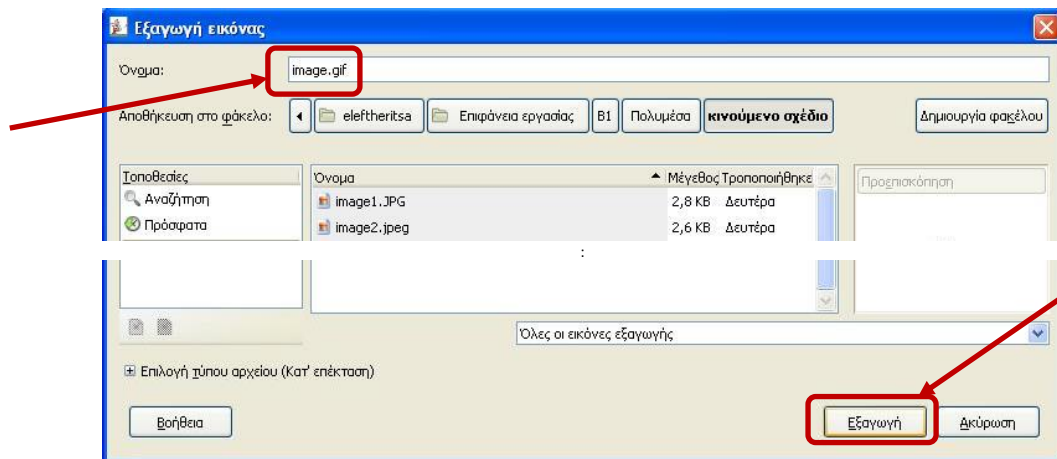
Εξαγωγή εικόνας

Όνομα: image.gif

Αποθήκευση στο φάκελο: eleftheritsa Επιφάνεια εργασίας B1 Πολυμέσα κινούμενο σχέδιο

Δημιουργία φακέλου

Τοποθεσίες
Αναζήτηση
Πρόσφατα

| Όνομα | Μέγεθος | Τροποποιήθηκε |
|---|---|---|
| image1.JPG | 2,8 KB | Δευτέρα |
| image2.jpeg | 2,6 KB | Δευτέρα |

Προεπισκόπηση

:

Όλες οι εικόνες εξαγωγής

Επιλογή τύπου αρχείου (Κατ' επέκταση)

Βοήθεια

Εξαγωγή

Ακύρωση